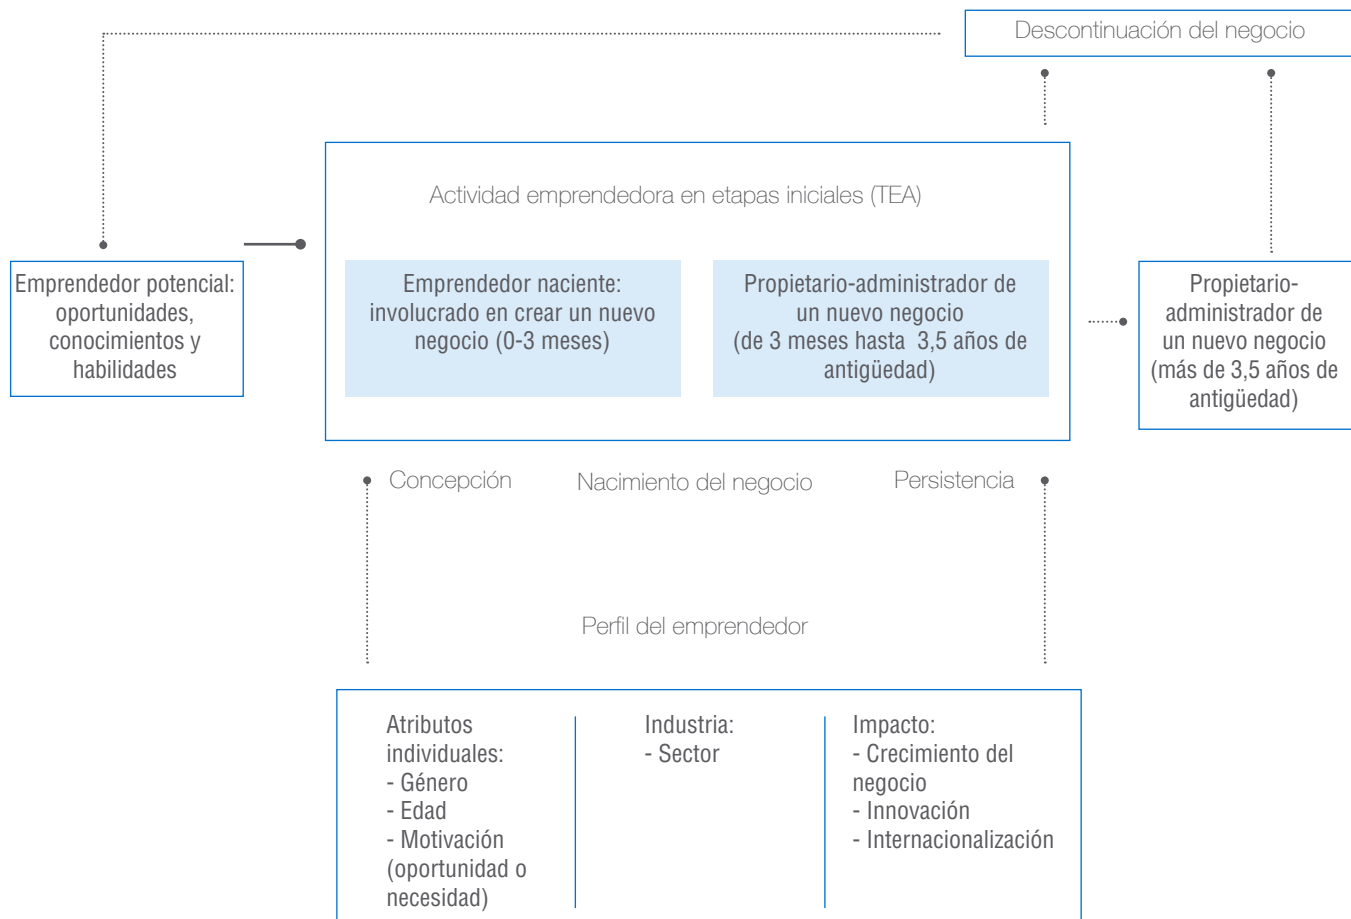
Descontinuación del negocio

Actividad emprendedora en etapas iniciales (TEA)

Emprendedor potencial: oportunidades, conocimientos y habilidades

Emprendedor naciente: involucrado en crear un nuevo negocio (0-3 meses)

Propietario-administrador de un nuevo negocio (de 3 meses hasta 3,5 años de antigüedad)

Propietario-administrador de un nuevo negocio (más de 3,5 años de antigüedad)

Concepción

Nacimiento del negocio

Persistencia

Perfil del emprendedor

Atributos individuales:
- Género
- Edad
- Motivación (oportunidad o necesidad)

Industria:
- Sector

Impacto:
- Crecimiento del negocio
- Innovación
- Internacionalización